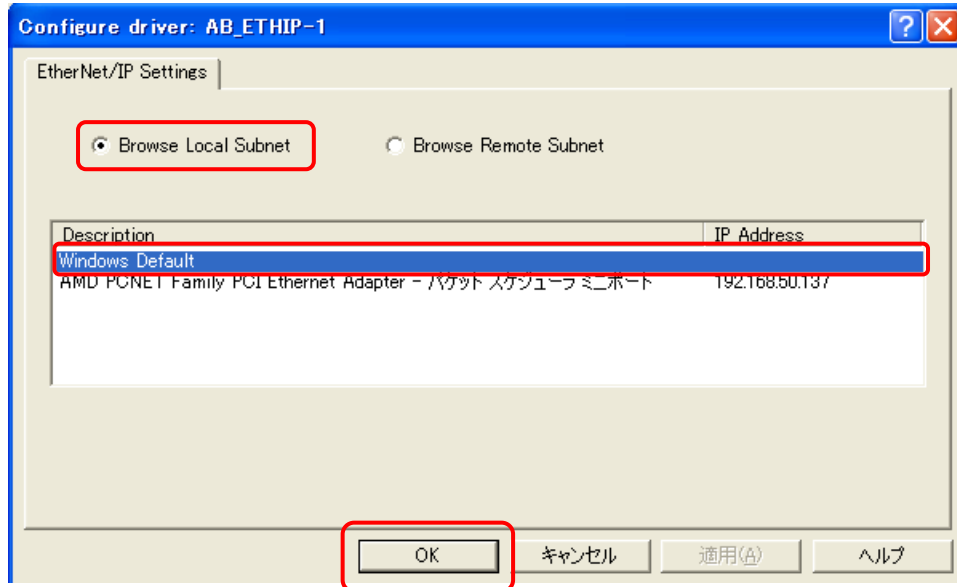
Configure driver: AB_ETHIP-1

EtherNet/IP Settings

Browse Local Subnet

Browse Remote Subnet

| Description | IP Address |
|---|---|
| Windows Default | |
| AMD PCNET Family PCI Ethernet Adapter - パケット スケジューラ ミニポート | 192.168.50.137 |

OK

キャンセル

適用(A)

ヘルプ